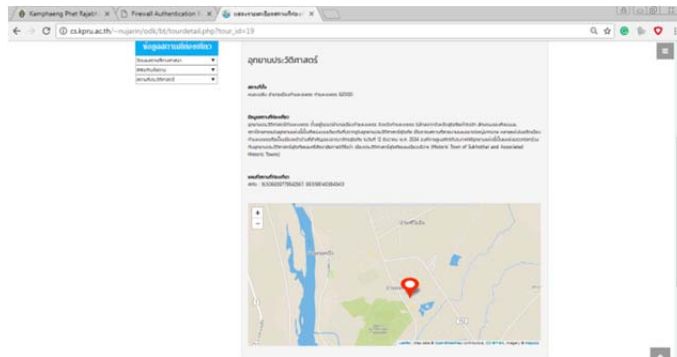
Kamphaeng Phet Rajabh × Firewall Authentication × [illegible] ×

cs.kpru.ac.th/~nujarin/odk/bt/tourdetail.php?tour_id=19

ข้อมูลสถานที่ท่องเที่ยว

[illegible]

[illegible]

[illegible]

อุทยานประวัติศาสตร์

สถานที่ตั้ง

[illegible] 62000

ข้อมูลสถานที่ท่องเที่ยว

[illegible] (Historic Town of Sukhothai and Associated Historic Towns)

พิกัด : 16.5060977842561 99.5185408364343

+

−

Leaflet | Map data © OpenStreetMap contributors, CC-BY-SA, Imagery © Mapbox